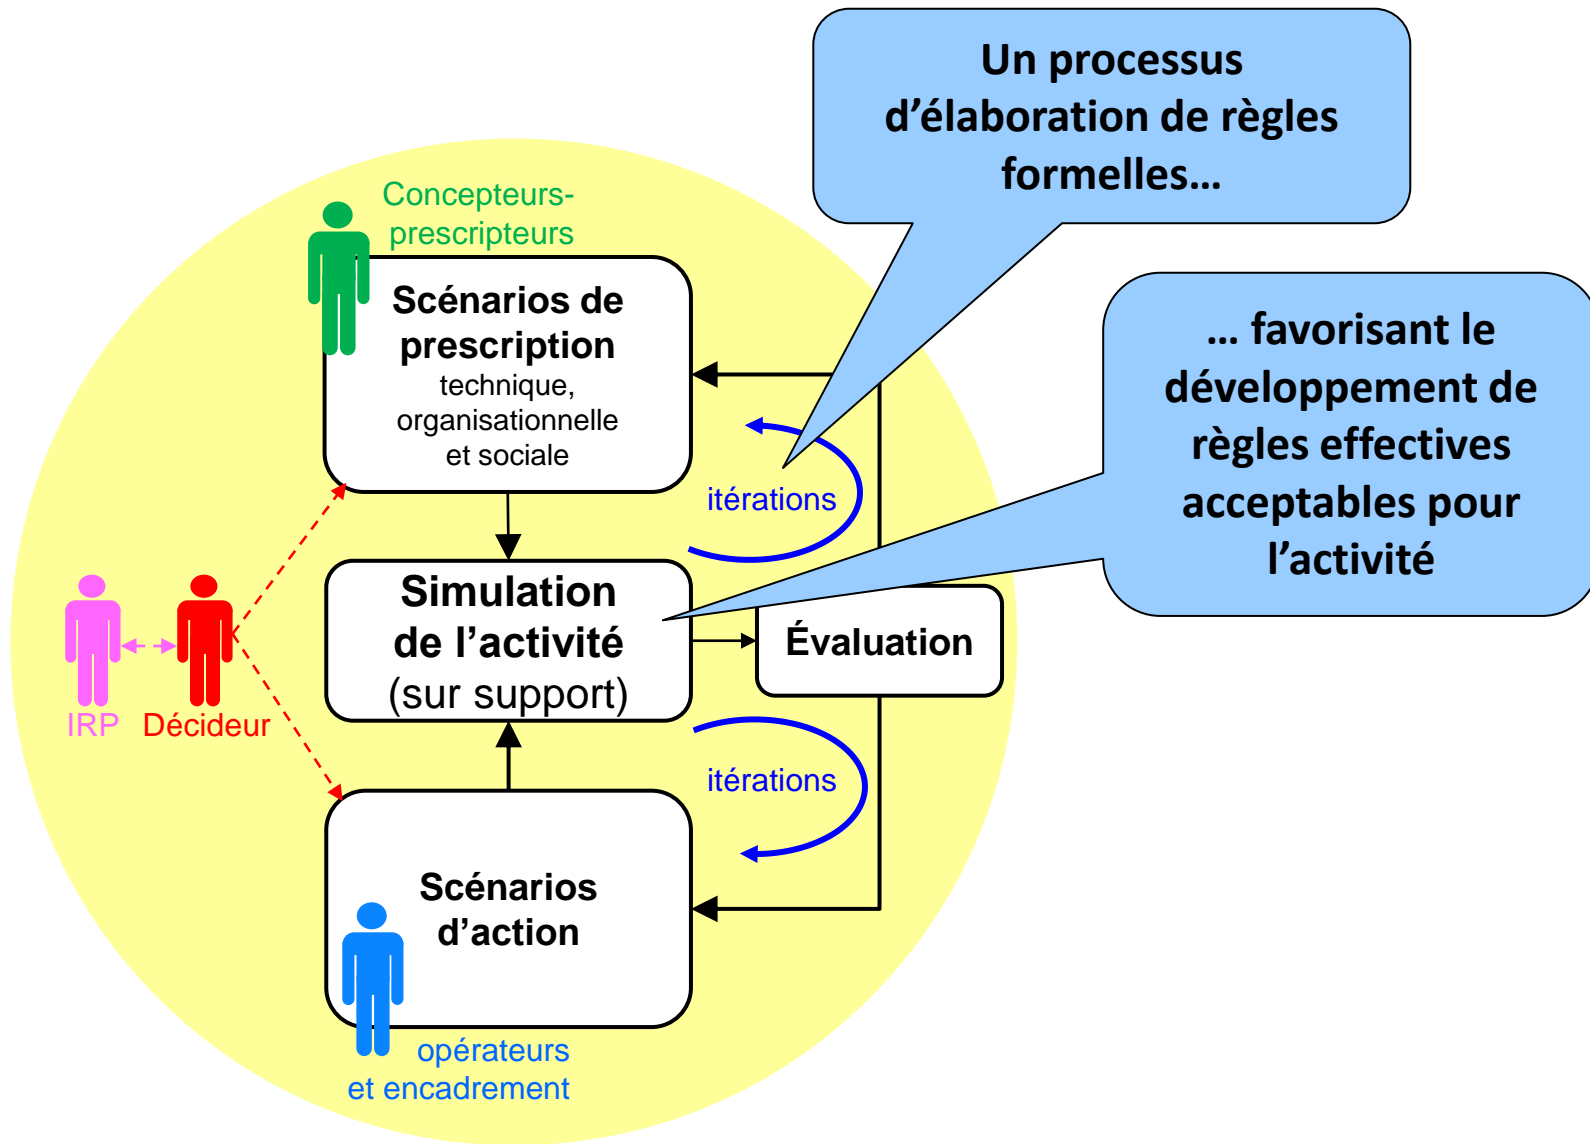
Un processus d’élaboration de règles formelles…

… favorisant le développement de règles effectives acceptables pour l’activité

Concepteurs-prescripteurs

Scénarios de prescription
technique, organisationnelle et sociale

itérations

Simulation de l’activité (sur support)

Évaluation

IRP

Décideur

itérations

Scénarios d’action

opérateurs et encadrement